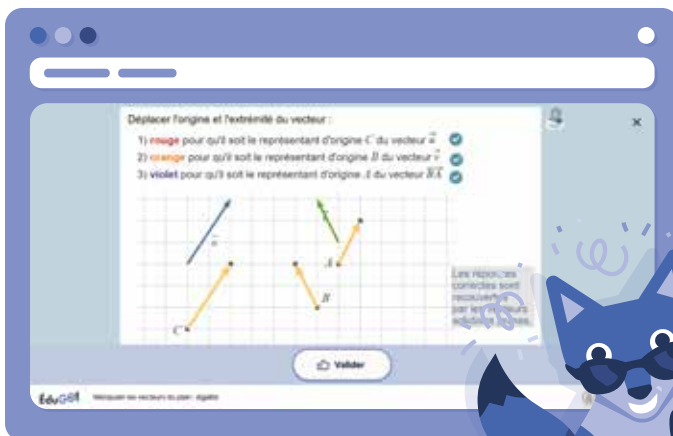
Déplacer l'origine et l'extrémité du vecteur :

1) rouge pour qu'il soit le représentant d'origine $C$ du vecteur $\vec{u}$

2) orange pour qu'il soit le représentant d'origine $B$ du vecteur $\vec{v}$

3) violet pour qu'il soit le représentant d'origine $A$ du vecteur $\overrightarrow{BA}$

$\vec{u}$

$A$

$B$

$C$

Les réponses correctes sont recouvertes par les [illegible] solutions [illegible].

×

Valider

EduGo

Manipuler les vecteurs du plan · algèbre